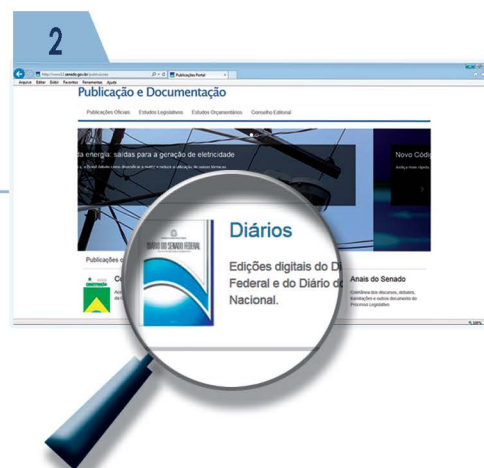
2

http://www12.senado.gov.br/publicacoes
Publicações Portal
Arquivo Editar Exibir Favoritos Ferramentas Ajuda

Publicação e Documentação

Publicações Oficiais Estudos Legislativos Estudos Orçamentários Conselho Editorial

da energia: saídas para a geração de eletricidade

Novo Códi

Publicações o

Co

DIÁRIO DO SENADO FEDERAL

Diários

Edições digitais do Di Federal e do Diário d Nacional.

Anais do Senado

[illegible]

100%